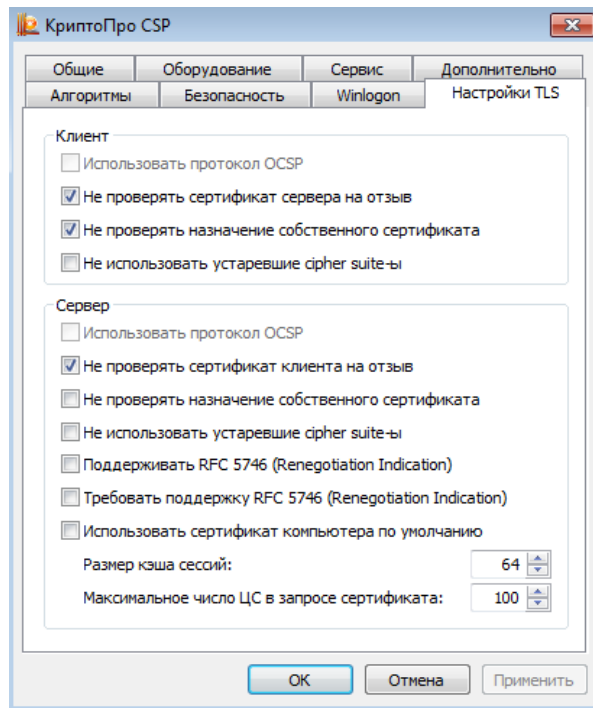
КриптоПро CSP

Общие | Оборудование | Сервис | Дополнительно
Алгоритмы | Безопасность | Winlogon | Настройки TLS

Клиент

Использовать протокол OCSP

Не проверять сертификат сервера на отзыв

Не проверять назначение собственного сертификата

Не использовать устаревшие cipher suite-ы

Сервер

Использовать протокол OCSP

Не проверять сертификат клиента на отзыв

Не проверять назначение собственного сертификата

Не использовать устаревшие cipher suite-ы

Поддерживать RFC 5746 (Renegotiation Indication)

Требовать поддержку RFC 5746 (Renegotiation Indication)

Использовать сертификат компьютера по умолчанию

Размер кэша сессий: 64

Максимальное число ЦС в запросе сертификата: 100

ОК | Отмена | Применить